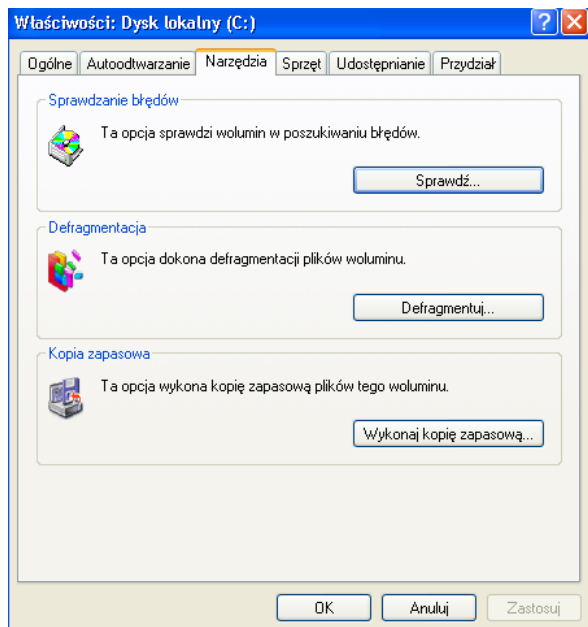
Właściwości: Dysk lokalny (C:)

Ogólne | Autoodtwarzanie | Narzędzia | Sprzęt | Udostępnianie | Przydział

Sprawdzanie błędów

Ta opcja sprawdzi wolumin w poszukiwaniu błędów.

Sprawdź...

Defragmentacja

Ta opcja dokona defragmentacji plików woluminu.

Defragmentuj...

Kopia zapasowa

Ta opcja wykona kopię zapasową plików tego woluminu.

Wykonaj kopię zapasową...

OK | Anuluj | Zastosuj